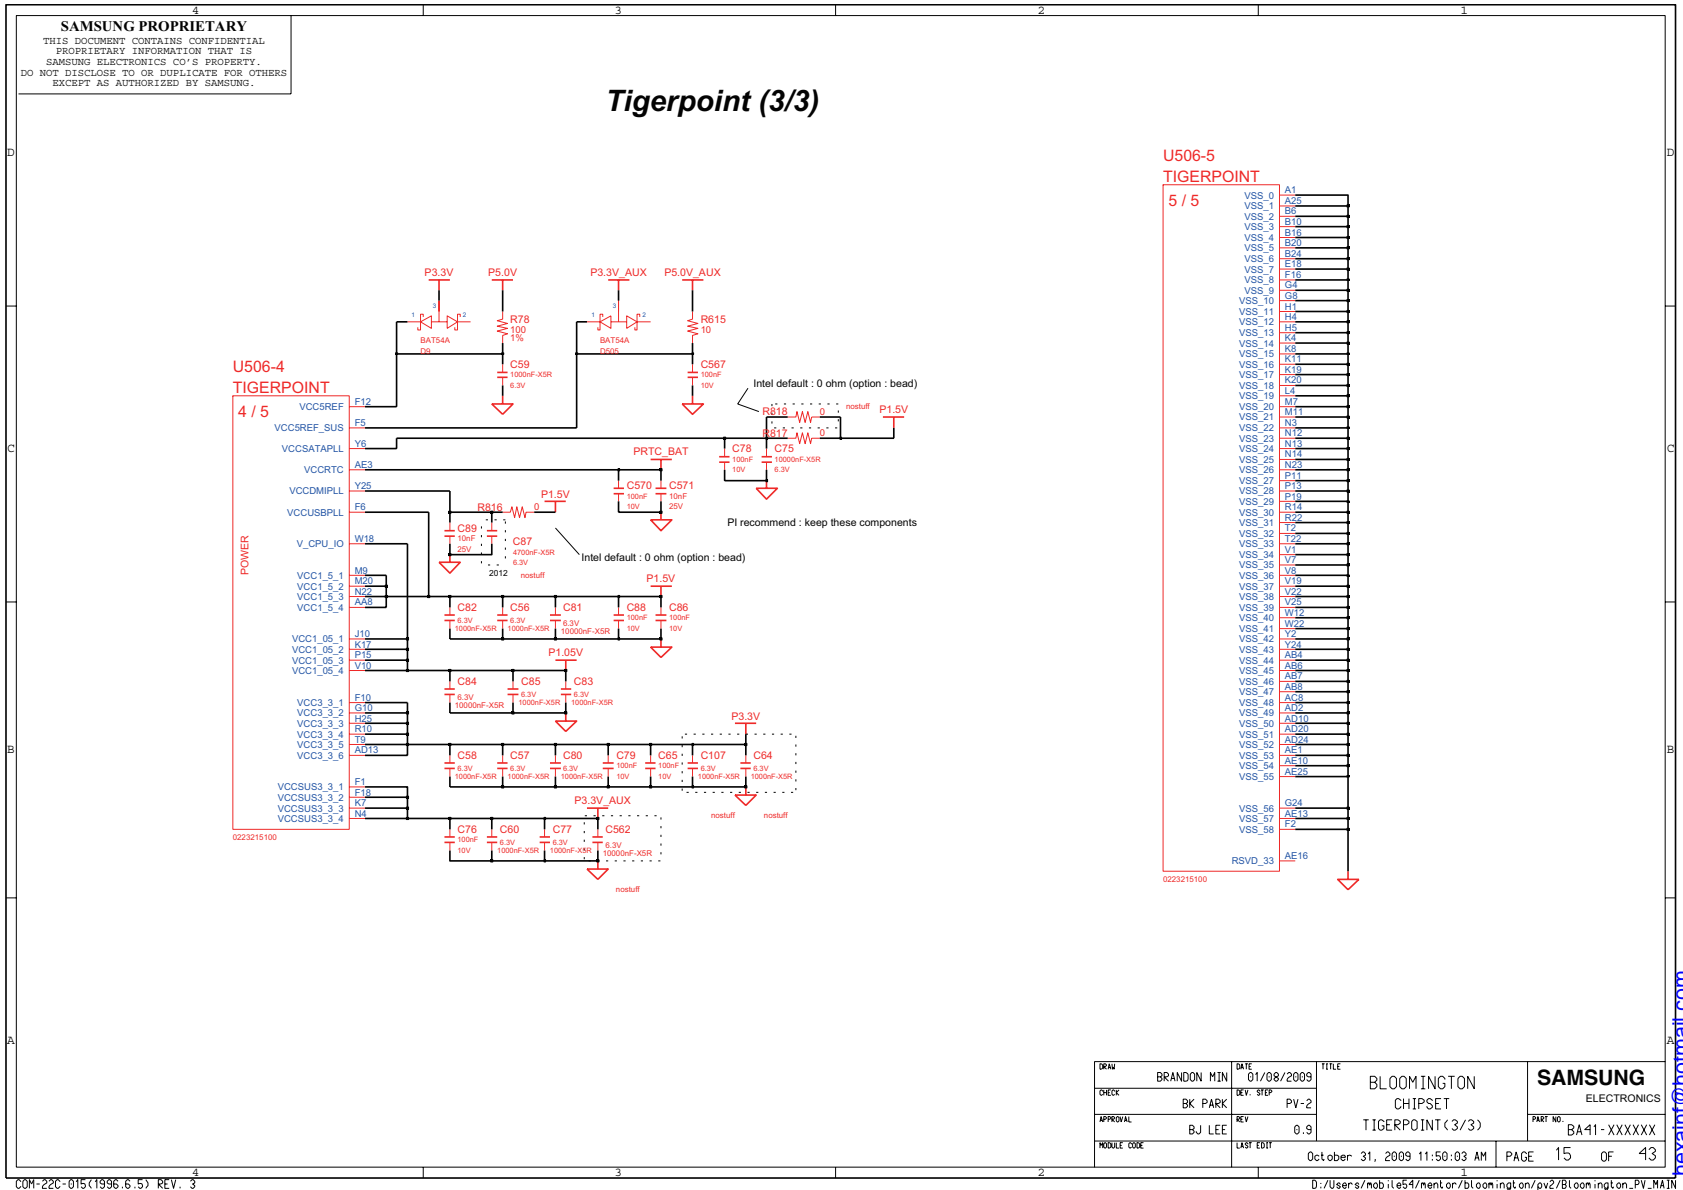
4 3 2 1

SAMSUNG PROPRIETARY
THIS DOCUMENT CONTAINS CONFIDENTIAL PROPRIETARY INFORMATION THAT IS SAMSUNG ELECTRONICS CO'S PROPERTY. DO NOT DISCLOSE TO OR DUPLICATE FOR OTHERS EXCEPT AS AUTHORIZED BY SAMSUNG.

Tigerpoint (3/3)

D C B A

U506-4
TIGERPOINT
4 / 5
POWER
VCC5REF F12
VCC5REF_SUS F5
VCCSATAPLL Y6
VCCRTC AE3
VCCDMIPLL Y25
VCCUSBPLL F6
V_CPU_IO W18
VCC1_5_1 M9
VCC1_5_2 M20
VCC1_5_3 N22
VCC1_5_4 AA8
VCC1_05_1 J10
VCC1_05_2 K17
VCC1_05_3 P15
VCC1_05_4 V10
VCC3_3_1 F10
VCC3_3_2 G10
VCC3_3_3 H25
VCC3_3_4 R10
VCC3_3_5 T9
VCC3_3_6 AD13
VCCSUS3_3_1 F1
VCCSUS3_3_2 F18
VCCSUS3_3_3 K7
VCCSUS3_3_4 N4
0223215100

P3.3V P5.0V P3.3V_AUX P5.0V_AUX
1 3 2 BAT54A D9
R78 100 1%
C59 1000nF-X5R 6.3V
1 3 2 BAT54A D505
R615 10
C567 100nF 10V
Intel default : 0 ohm (option : bead)
R818 0 nostuff P1.5V
R817 0
C78 100nF 10V
C75 10000nF-X5R 6.3V
PRTC_BAT
C570 100nF 10V
C571 10nF 25V
PI recommend : keep these components
R816 0 P1.5V
C89 10nF 25V
C87 4700nF-X5R 6.3V
2012 nostuff
Intel default : 0 ohm (option : bead)
P1.5V
C82 6.3V 1000nF-X5R
C56 6.3V 1000nF-X5R
C81 6.3V 10000nF-X5R
C88 100nF 10V
C86 100nF 10V
P1.05V
C84 6.3V 10000nF-X5R
C85 6.3V 1000nF-X5R
C83 6.3V 1000nF-X5R
P3.3V
C58 6.3V 1000nF-X5R
C57 6.3V 1000nF-X5R
C80 6.3V 1000nF-X5R
C79 100nF 10V
C65 100nF 10V
C107 6.3V 1000nF-X5R
C64 6.3V 1000nF-X5R
nostuff nostuff
P3.3V_AUX
C76 100nF 10V
C60 6.3V 1000nF-X5R
C77 6.3V 1000nF-X5R
C562 6.3V 10000nF-X5R
nostuff

U506-5
TIGERPOINT
5 / 5
VSS_0 A1
VSS_1 A25
VSS_2 B6
VSS_3 B10
VSS_4 B16
VSS_5 B20
VSS_6 B24
VSS_7 E18
VSS_8 F16
VSS_9 G4
VSS_10 G8
VSS_11 H1
VSS_12 H4
VSS_13 H5
VSS_14 K4
VSS_15 K8
VSS_16 K11
VSS_17 K19
VSS_18 K20
VSS_19 L4
VSS_20 M7
VSS_21 M11
VSS_22 N3
VSS_23 N12
VSS_24 N13
VSS_25 N14
VSS_26 N23
VSS_27 P11
VSS_28 P13
VSS_29 P19
VSS_30 R14
VSS_31 R22
VSS_32 T2
VSS_33 T22
VSS_34 V1
VSS_35 V7
VSS_36 V8
VSS_37 V19
VSS_38 V22
VSS_39 V25
VSS_40 W12
VSS_41 W22
VSS_42 Y2
VSS_43 Y24
VSS_44 AB4
VSS_45 AB6
VSS_46 AB7
VSS_47 AB8
VSS_48 AC8
VSS_49 AD2
VSS_50 AD10
VSS_51 AD20
VSS_52 AD24
VSS_53 AE1
VSS_54 AE10
VSS_55 AE25
VSS_56 G24
VSS_57 AE13
VSS_58 F2
RSVD_33 AE16
0223215100

DRAW BRANDON MIN DATE 01/08/2009 TITLE BLOOMINGTON CHIPSET TIGERPOINT(3/3) SAMSUNG ELECTRONICS
CHECK BK PARK DEV. STEP PV-2
APPROVAL BJ LEE REV 0.9 PART NO. BA41-XXXXXX
MODULE CODE LAST EDIT October 31, 2009 11:50:03 AM PAGE 15 OF 43
COM-22C-015(1996.6.5) REV. 3
D:/Users/mobile54/mentor/bloomington/pv2/Bloomington_PV_MAIN
hayaintr@hotmail.com